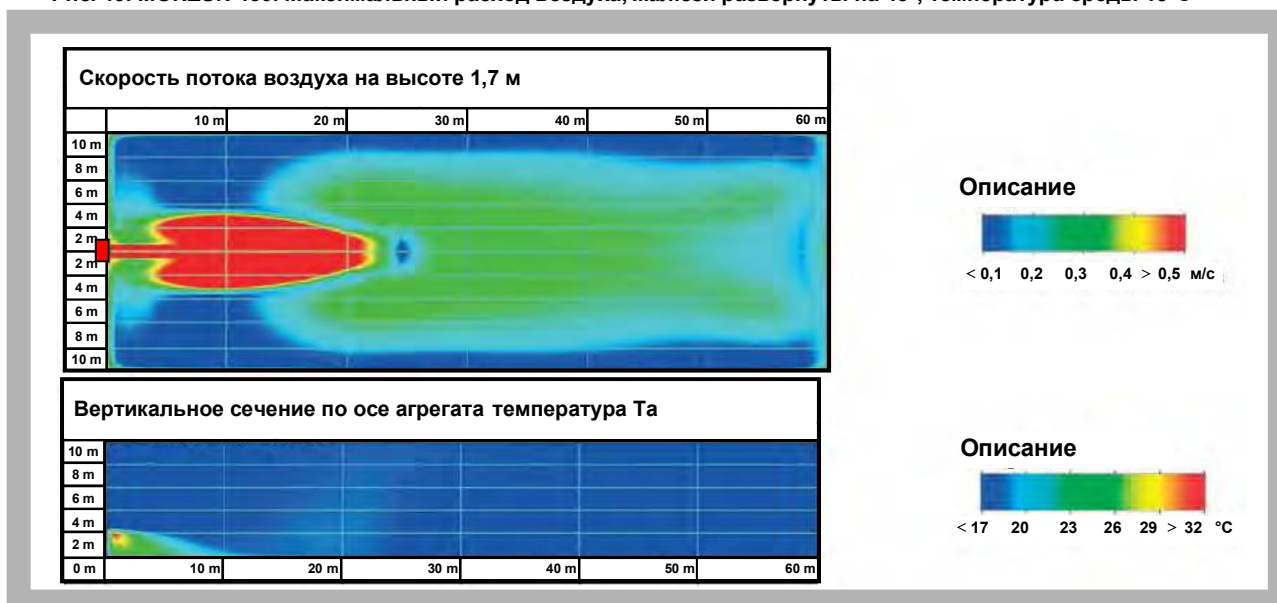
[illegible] Максимальный расход воздуха, жалюзи развернуты на 45°, температура среды 18°С

Скорость потока воздуха на высоте 1,7 м

| 10 m | 20 m | 30 m | 40 m | 50 m | 60 m |
|---|---|---|---|---|---|

10 m
8 m
6 m
4 m
2 m
2 m
4 m
6 m
8 m
10 m

Описание

< 0,1 0,2 0,3 0,4 > 0,5 м/с

Вертикальное сечение по осе агрегата температура Ta

10 m
8 m
6 m
4 m
2 m
0 m

| 10 m | 20 m | 30 m | 40 m | 50 m | 60 m |
|---|---|---|---|---|---|

Описание

< 17 20 23 26 29 > 32 °C